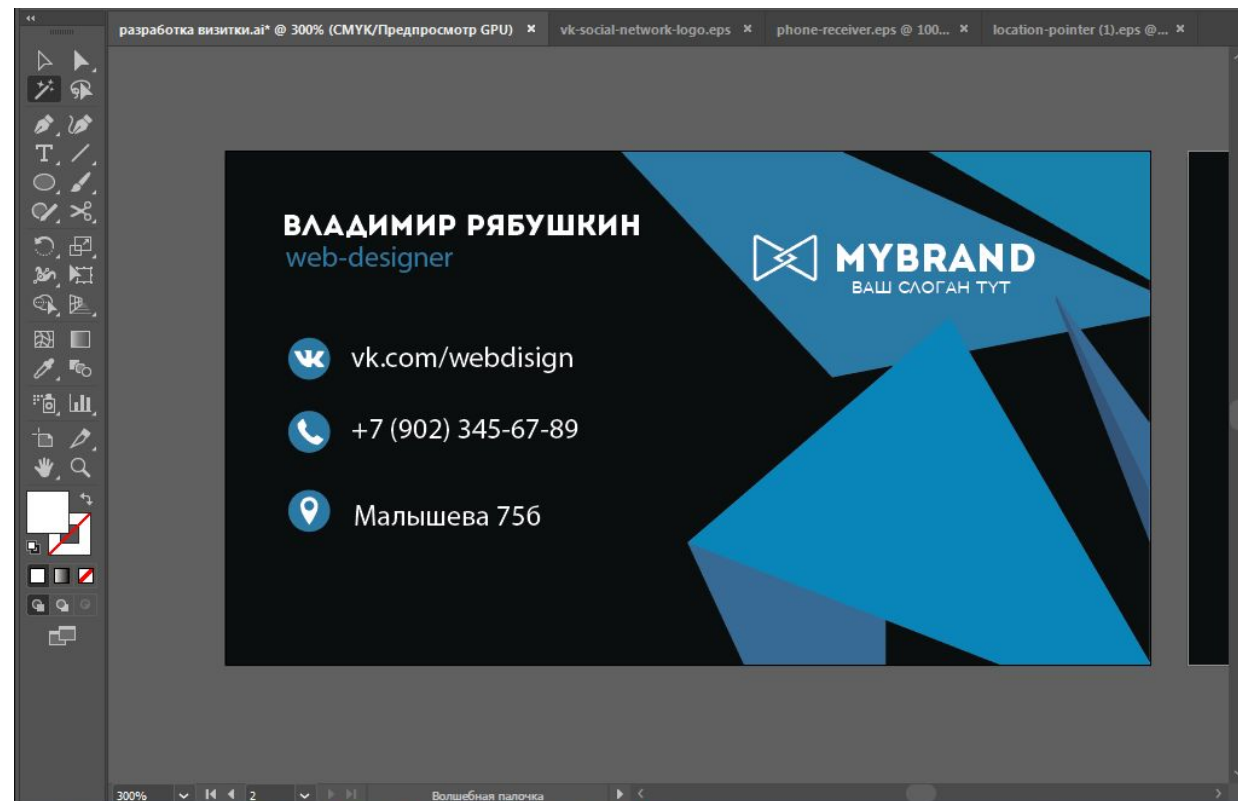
разработка визитки.ai* @ 300% (CMYK/Предпросмотр GPU) ×
vk-social-network-logo.eps ×
phone-receiver.eps @ 100... ×
location-pointer (1).eps @... ×

ВЛАДИМИР РЯБУШКИН
web-designer

MYBRAND
ВАШ СЛОГАН ТУТ

vk.com/webdisign

+7 (902) 345-67-89

Малышева 75б

300%
2
Волшебная палочка